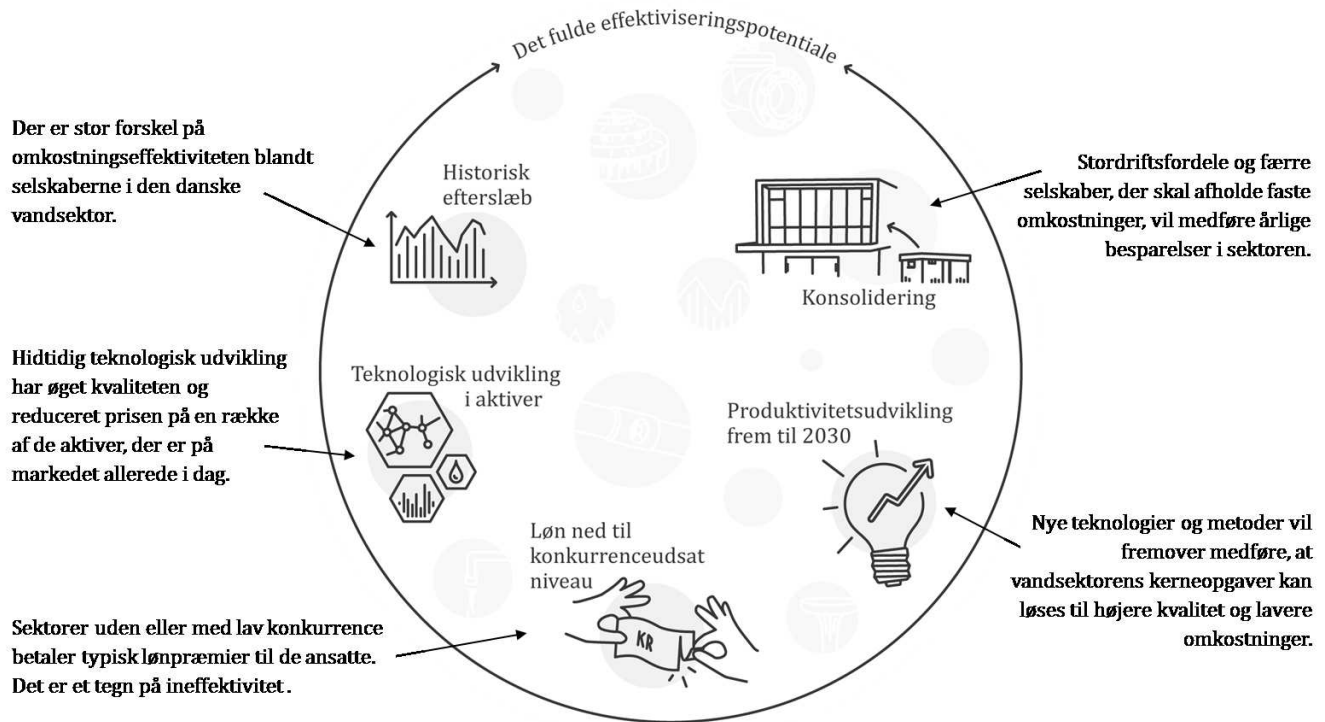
Det fulde effektiviseringspotentiale

Der er stor forskel på omkostningseffektiviteten blandt selskaberne i den danske vandsektor.

Historisk efterslæb

Stordriftsfordele og færre selskaber, der skal afholde faste omkostninger, vil medføre årlige besparelser i sektoren.

Konsolidering

Hidtidig teknologisk udvikling har øget kvaliteten og reduceret prisen på en række af de aktiver, der er på markedet allerede i dag.

Teknologisk udvikling i aktiver

Produktivitetsudvikling frem til 2030

Nye teknologier og metoder vil fremover medføre, at vandsektorens kerneopgaver kan løses til højere kvalitet og lavere omkostninger.

Løn ned til konkurrenceudsat niveau

KR

Sektorer uden eller med lav konkurrence betaler typisk lønpræmier til de ansatte. Det er et tegn på ineffektivitet.